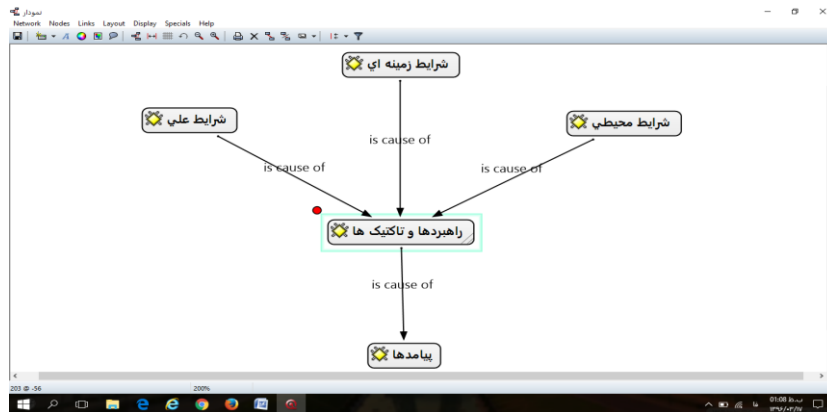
نمودار

Network Nodes Links Layout Display Specials Help

شرایط زمینه اي

شرایط علي

شرایط محیطي

is cause of

is cause of

is cause of

راهبردها و تاکتیک ها

is cause of

پیامدها

203 @ -56

200%

01:08 ب.ظ
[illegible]